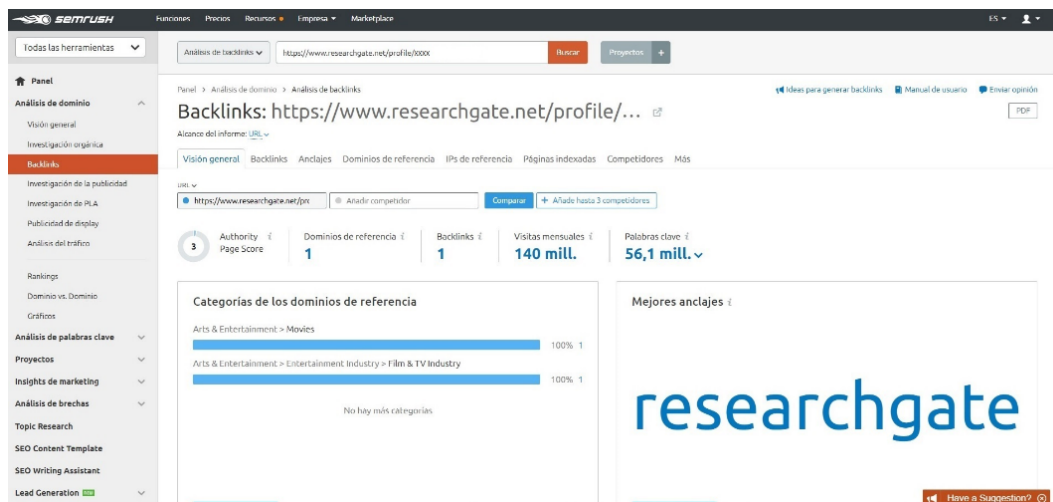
SEMRUSH

Funciones Precios Recursos Empresa Marketplace

ES

Todas las herramientas

Análisis de backlinks https://www.researchgate.net/profile/XXXX Buscar Proyectos +

Panel
Análisis de dominio
Visión general
Investigación orgánica
Backlinks
Investigación de la publicidad
Investigación de PLA
Publicidad de display
Análisis del tráfico

Rankings
Dominio vs. Dominio
Gráficos
Análisis de palabras clave
Proyectos
Insights de marketing
Análisis de brechas
Topic Research
SEO Content Template
SEO Writing Assistant
Lead Generation

Panel > Análisis de dominio > Análisis de backlinks

Ideas para generar backlinks Manual de usuario Enviar opinión

Backlinks: https://www.researchgate.net/profile/...

PDF

Alcance del informe: URL

Visión general Backlinks Anclajes Dominios de referencia IPs de referencia Páginas indexadas Competidores Más

URL

https://www.researchgate.net/pro Añadir competidor Comparar + Añade hasta 3 competidores

3 Authority Page Score

Dominios de referencia 1

Backlinks 1

Visitas mensuales 140 mill.

Palabras clave 56,1 mill.

Categorías de los dominios de referencia

Arts & Entertainment > Movies
100% 1
Arts & Entertainment > Entertainment Industry > Film & TV Industry
100% 1

No hay más categorías

Mejores anclajes

researchgate

Have a Suggestion?